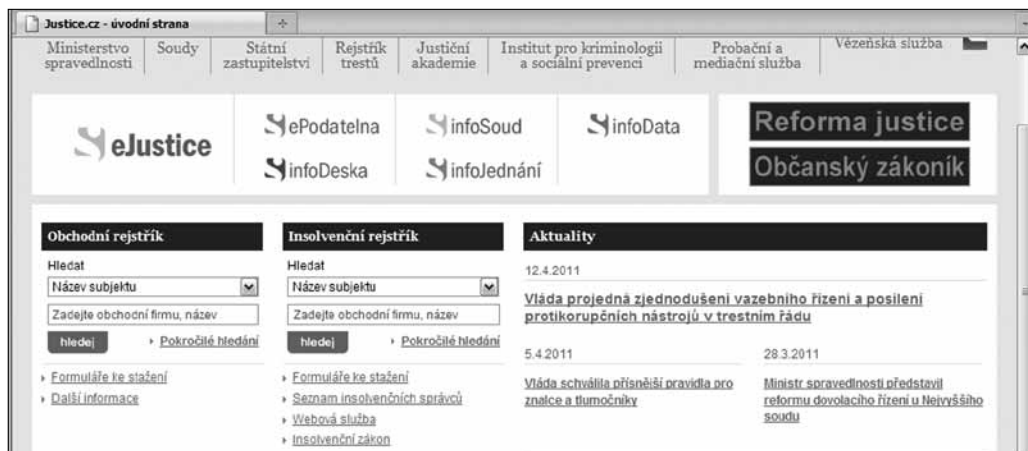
Justice.cz - úvodní strana

Ministerstvo spravedlnosti | Soudy | Státní zastupitelství | Rejstřík trestů | Justiční akademie | Institut pro kriminologii a sociální prevenci | Probační a mediační služba | Vězeňská služba

eJustice

ePodatelna

infoSoud

infoData

infoDeska

infoJednání

Reforma justice

Občanský zákoník

Obchodní rejstřík

Hledat

Název subjektu

Zadejte obchodní firmu, název

hledej

Pokročilé hledání

Formuláře ke stažení

Další informace

Insolvenční rejstřík

Hledat

Název subjektu

Zadejte obchodní firmu, název

hledej

Pokročilé hledání

Formuláře ke stažení

Seznam insolvenčních správců

Webová služba

Insolvenční zákon

Aktuality

12.4.2011

Vláda projedná zjednodušení vazebního řízení a posílení protikorupčních nástrojů v trestním řádu

5.4.2011

Vláda schválila přísnější pravidla pro znalce a tlumočníky

28.3.2011

Ministr spravedlnosti představil reformu dovolacího řízení u Nejvyššího soudu